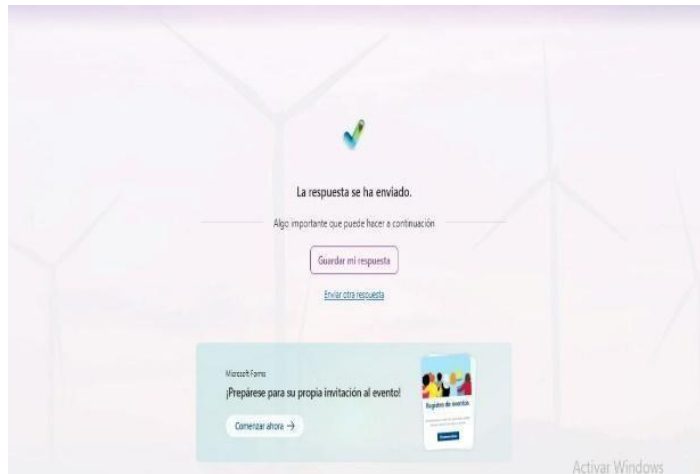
La respuesta se ha enviado.

Algo importante que puede hacer a continuación

Guardar mi respuesta

Enviar otra respuesta

Microsoft Forms

¡Prepárese para su propia invitación al evento!

Comenzar ahora →

Registro de eventos

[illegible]

Activar Windows